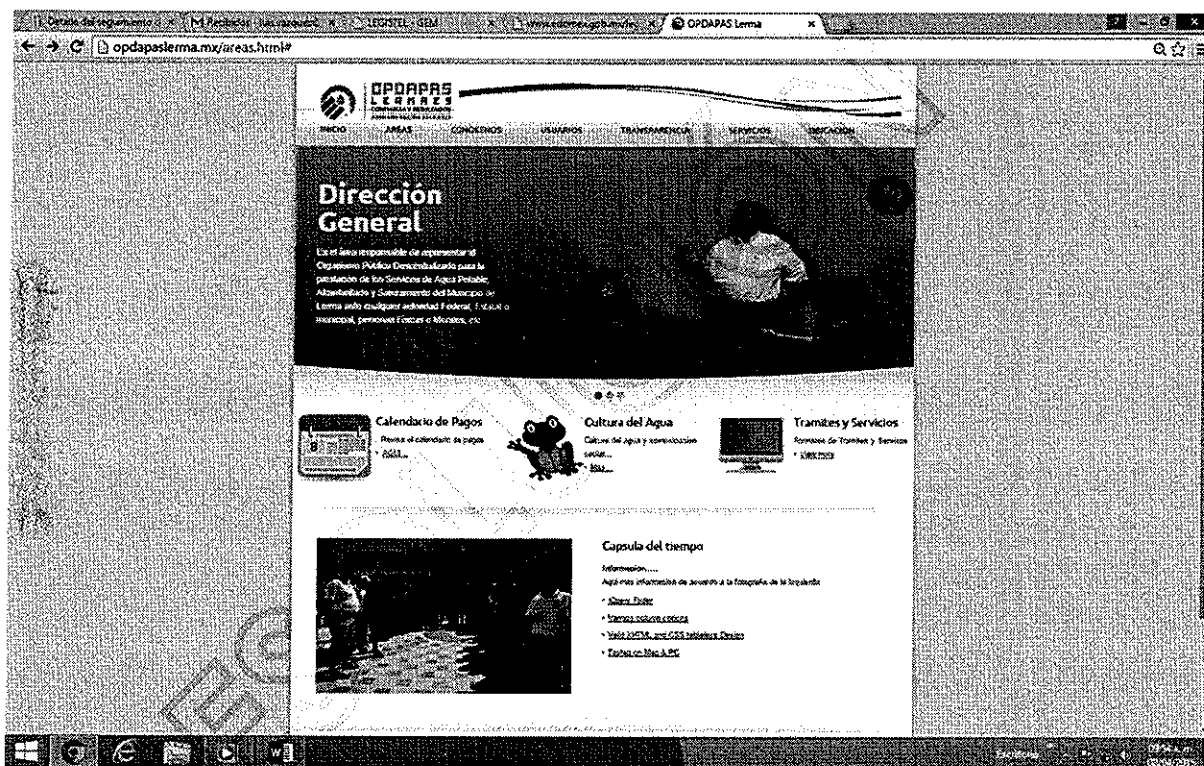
Detalle del seguimiento | Recibidos - luis.vazquez | LEGISTEL - GEM | www.edomex.gob.mx | OPDAPAS Lerma

opdapaslerma.mx/areas.html#

OPDAPAS LERMA

INICIO | AREAS | CONOCENOS | USUARIOS | TRANSPARENCIA | SERVICIOS | UBICACION

Dirección General

Es el área responsable de representar al Organismo Público Descentralizado para la prestación de los Servicios de Agua Potable, Alcantarillado y Saneamiento del Municipio de Lerma ante cualquier autoridad Federal, Estatal o Municipal, personas Físicas o Morales, etc.

Calendario de Pagos
Revisa el calendario de pagos
Aqui...

Cultura del Agua
Cultura del agua y concientización social...
Mas...

Tramites y Servicios
Formatos de Tramites y Servicios
Click Here

Capsula del tiempo
Información.....
Aqui mas información de acuerdo a la fotografía de la izquierda
jQuery Slider
Tiempos nuevos cenicos
Valid XHTML and CSS tableless Design
Fechas on Mac & PC

Escritorio